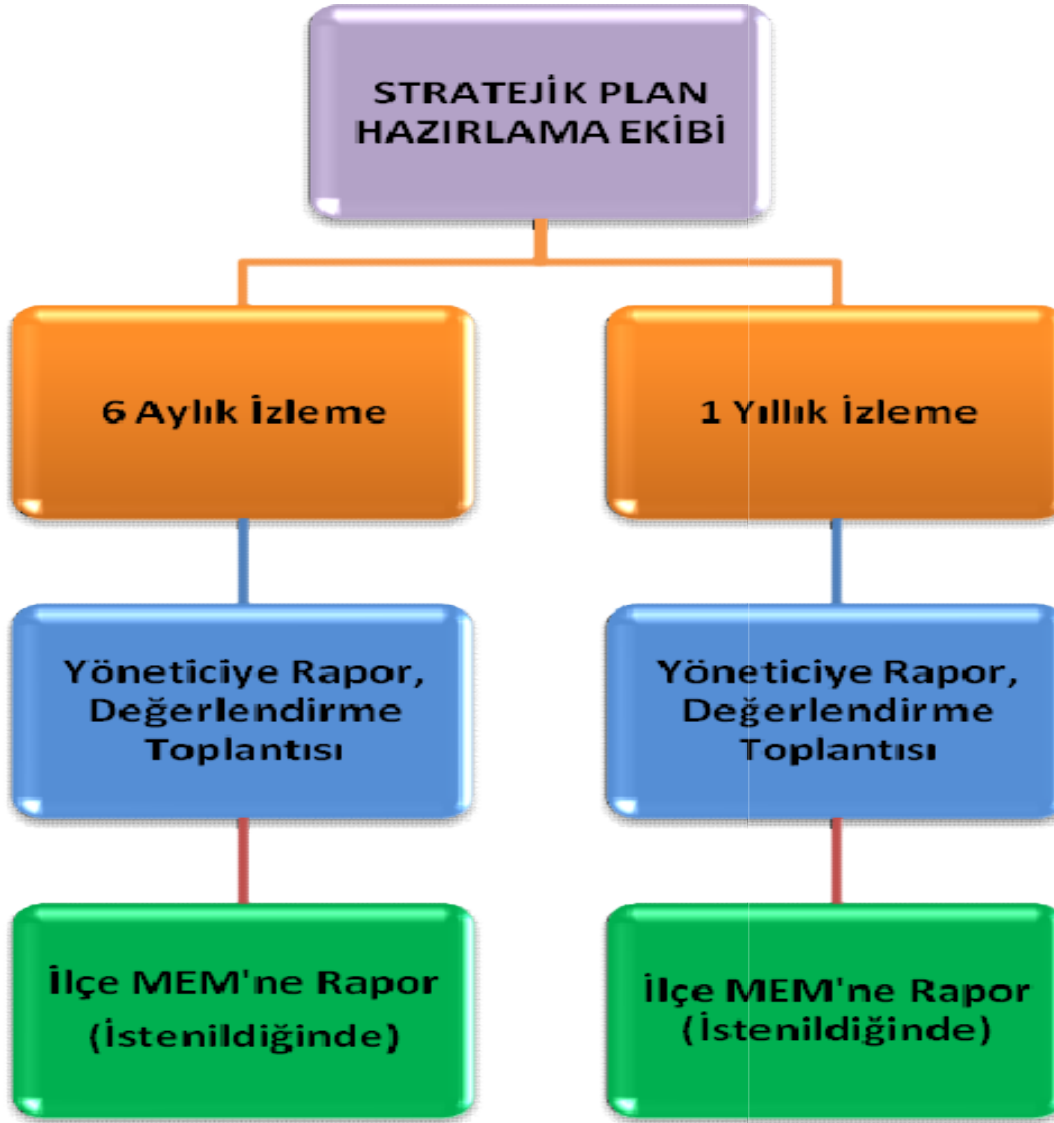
STRATEJİK PLAN HAZIRLAMA EKİBİ

6 Aylık İzleme

Yöneticiye Rapor, Değerlendirme Toplantısı

İlçe MEM'ne Rapor (İstenildiğinde)

1 Yıllık İzleme

Yöneticiye Rapor, Değerlendirme Toplantısı

İlçe MEM'ne Rapor (İstenildiğinde)